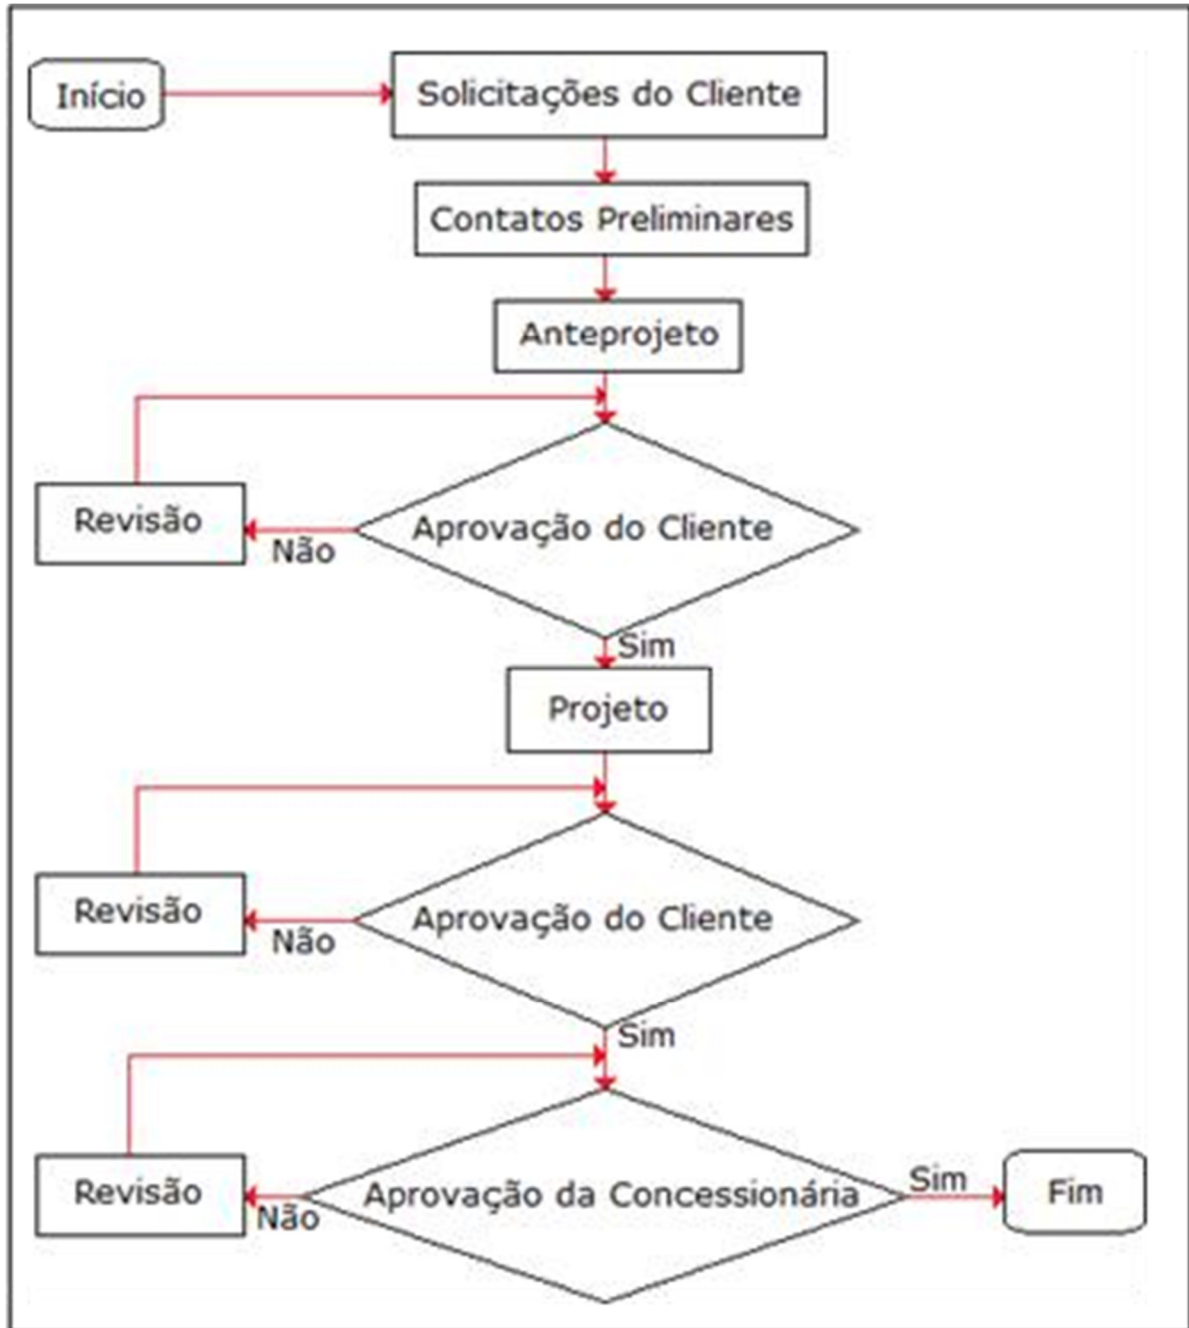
Início

Solicitações do Cliente

Contatos Preliminares

Anteprojeto

Revisão

Não

Aprovação do Cliente

Sim

Projeto

Revisão

Não

Aprovação do Cliente

Sim

Revisão

Não

Aprovação da Concessionária

Sim

Fim